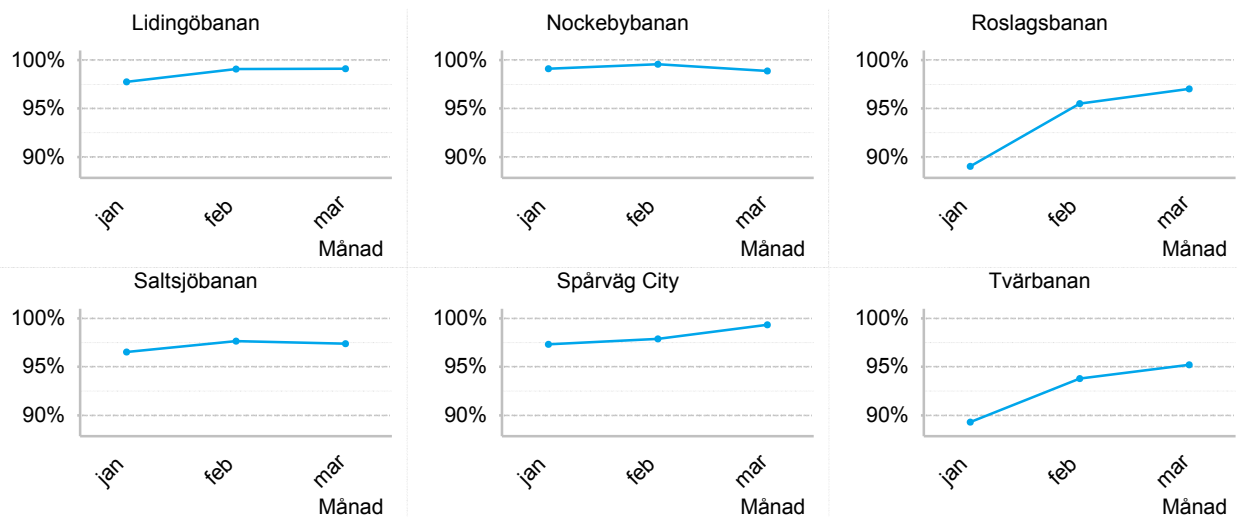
Lidingöbanan
100%
95%
90%
jan
feb
mar
Månad

Nockebybanan
100%
95%
90%
jan
feb
mar
Månad

Roslagsbanan
100%
95%
90%
jan
feb
mar
Månad

Saltsjöbanan
100%
95%
90%
jan
feb
mar
Månad

Spårväg City
100%
95%
90%
jan
feb
mar
Månad

Tvärbanan
100%
95%
90%
jan
feb
mar
Månad